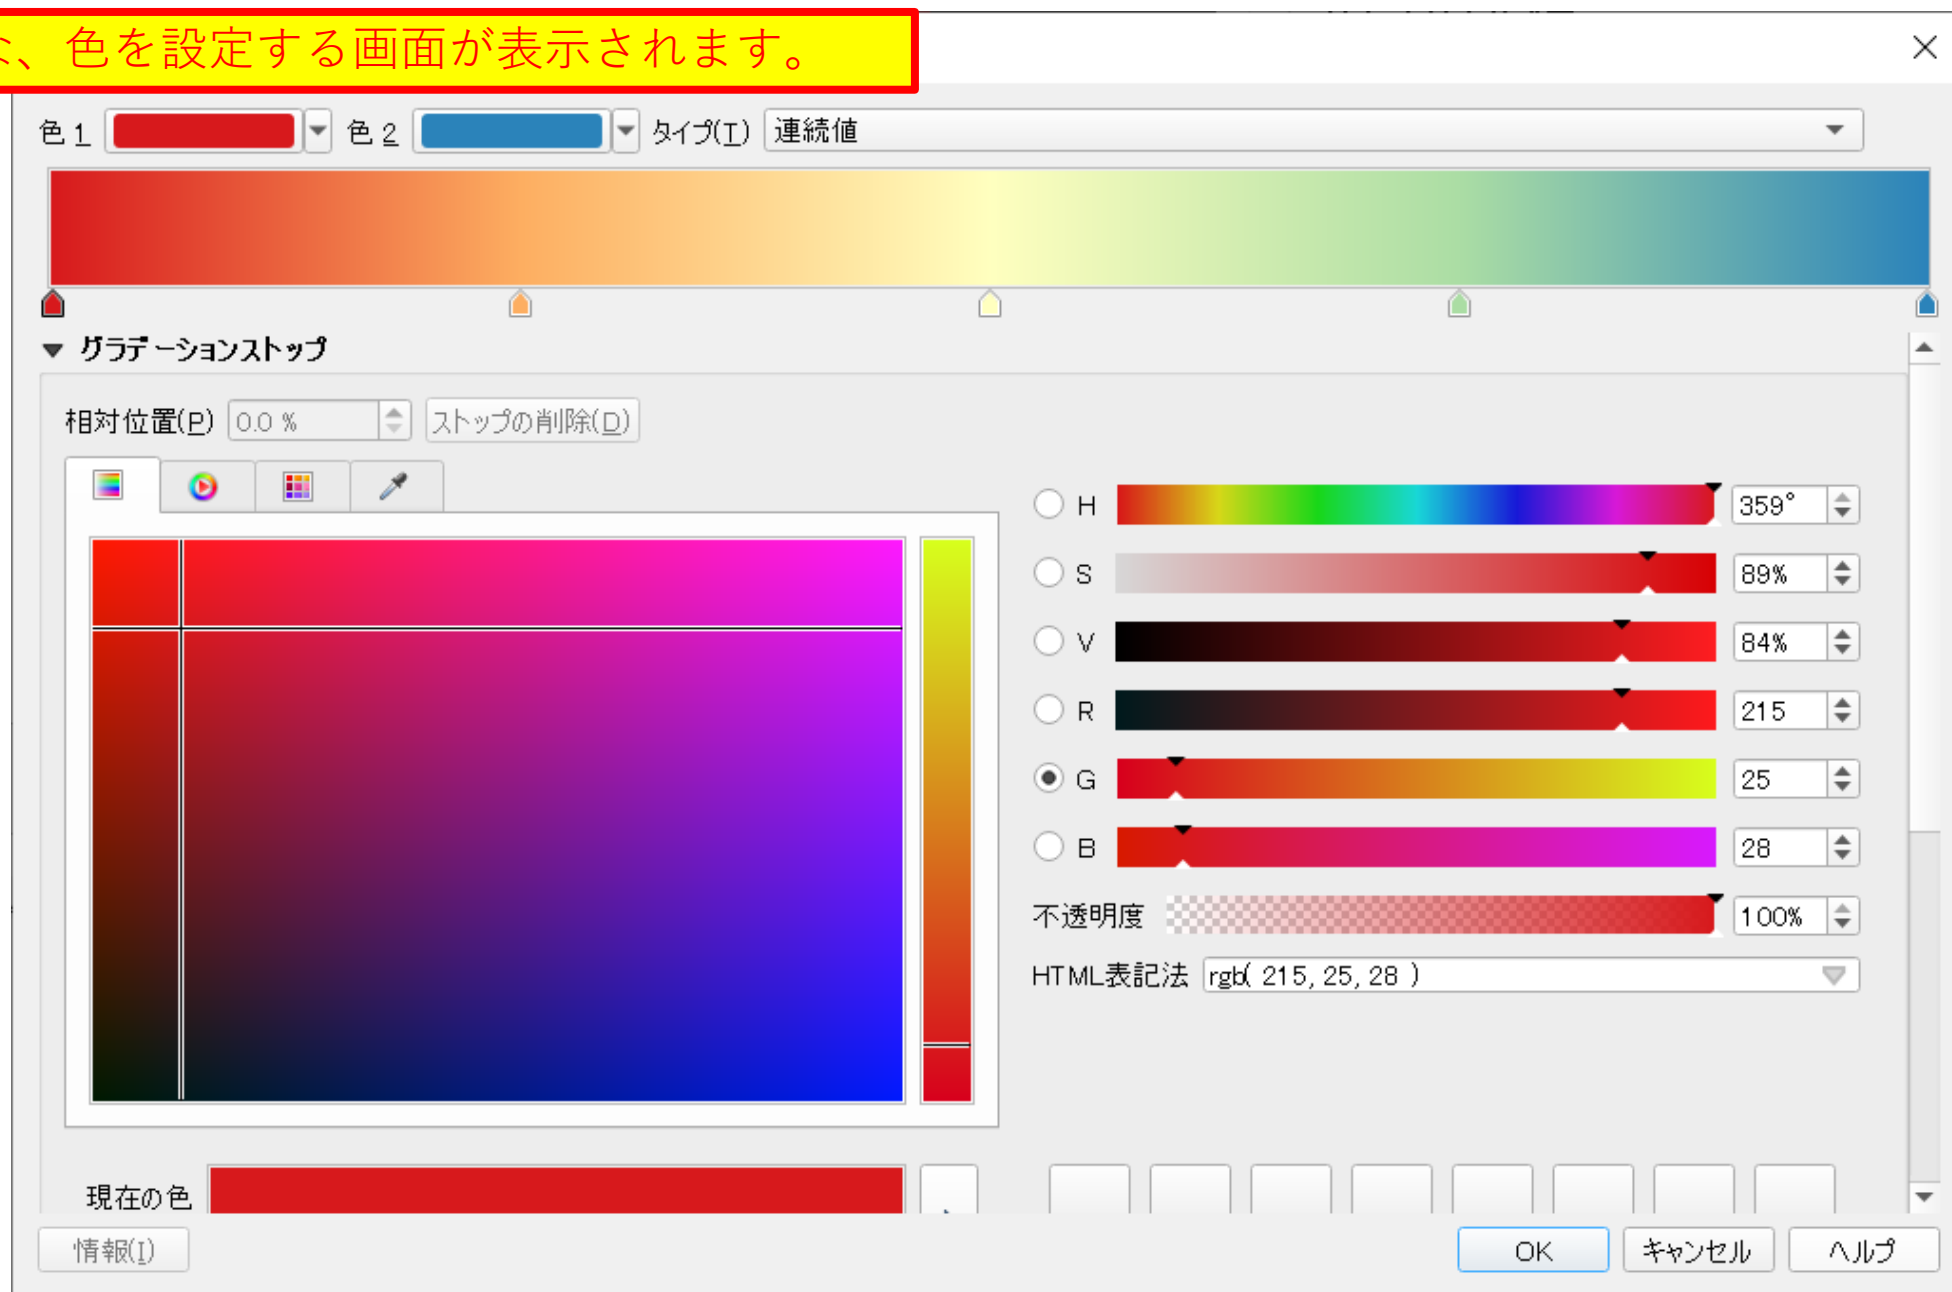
と、色を設定する画面が表示されます。

色 1 色 2 タイプ(T) 連続値

グラデーションストップ

相対位置(P) 0.0 % ストップの削除(D)

H 359°
S 89%
V 84%
R 215
G 25
B 28
不透明度 100%
HTML表記法 rgb( 215, 25, 28 )

現在の色

情報(I) OK キャンセル ヘルプ